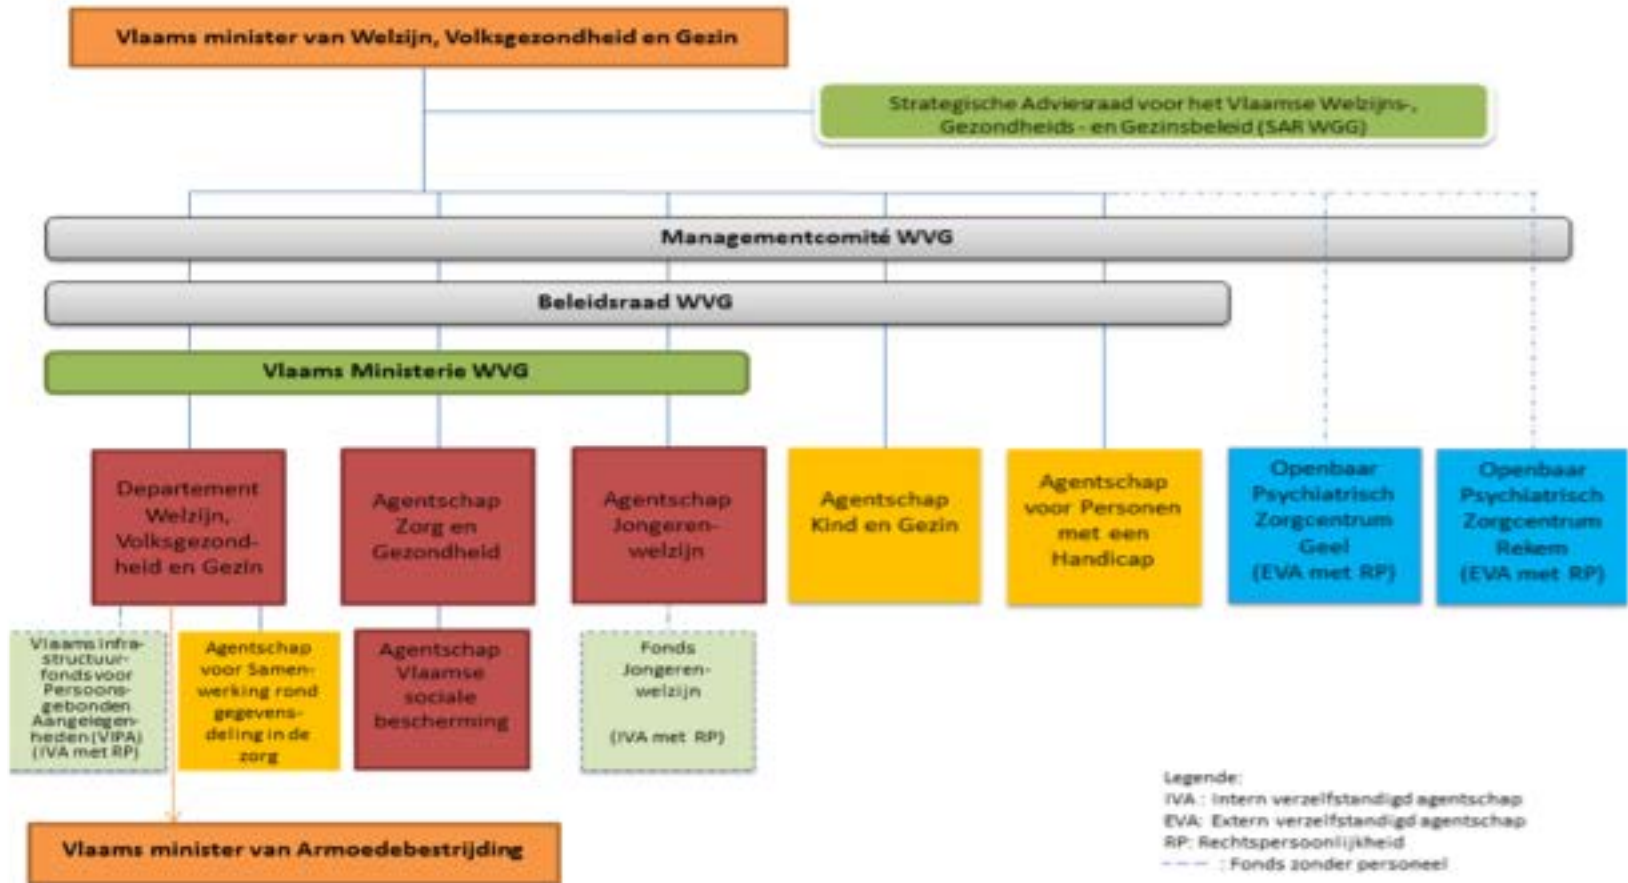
Vlaams minister van Welzijn, Volksgezondheid en Gezin

Strategische Adviesraad voor het Vlaamse Welzijns-, Gezondheids- en Gezinsbeleid (SAR WGG)

Managementcomité WVG

Beleidsraad WVG

Vlaams Ministerie WVG

Departement Welzijn, Volksgezondheid en Gezin

Agentschap Zorg en Gezondheid

Agentschap Jongerenwelzijn

Agentschap Kind en Gezin

Agentschap voor Personen met een Handicap

Openbaar Psychiatrisch Zorgcentrum Geel (EVA met RP)

Openbaar Psychiatrisch Zorgcentrum Rekem (EVA met RP)

Vlaams infrastructuurfonds voor Persoonsgebonden Aangelegenheden (VIPA) (IVA met RP)

Agentschap voor Samenwerking rond gegevensdeling in de zorg

Agentschap Vlaamse sociale bescherming

Fonds Jongerenwelzijn

(IVA met RP)

Vlaams minister van Armoedebestrijding

Legende:
IVA : Intern verzelfstandigd agentschap
EVA: Extern verzelfstandigd agentschap
RP: Rechtspersoonlijkheid
- - - : Fonds zonder personeel